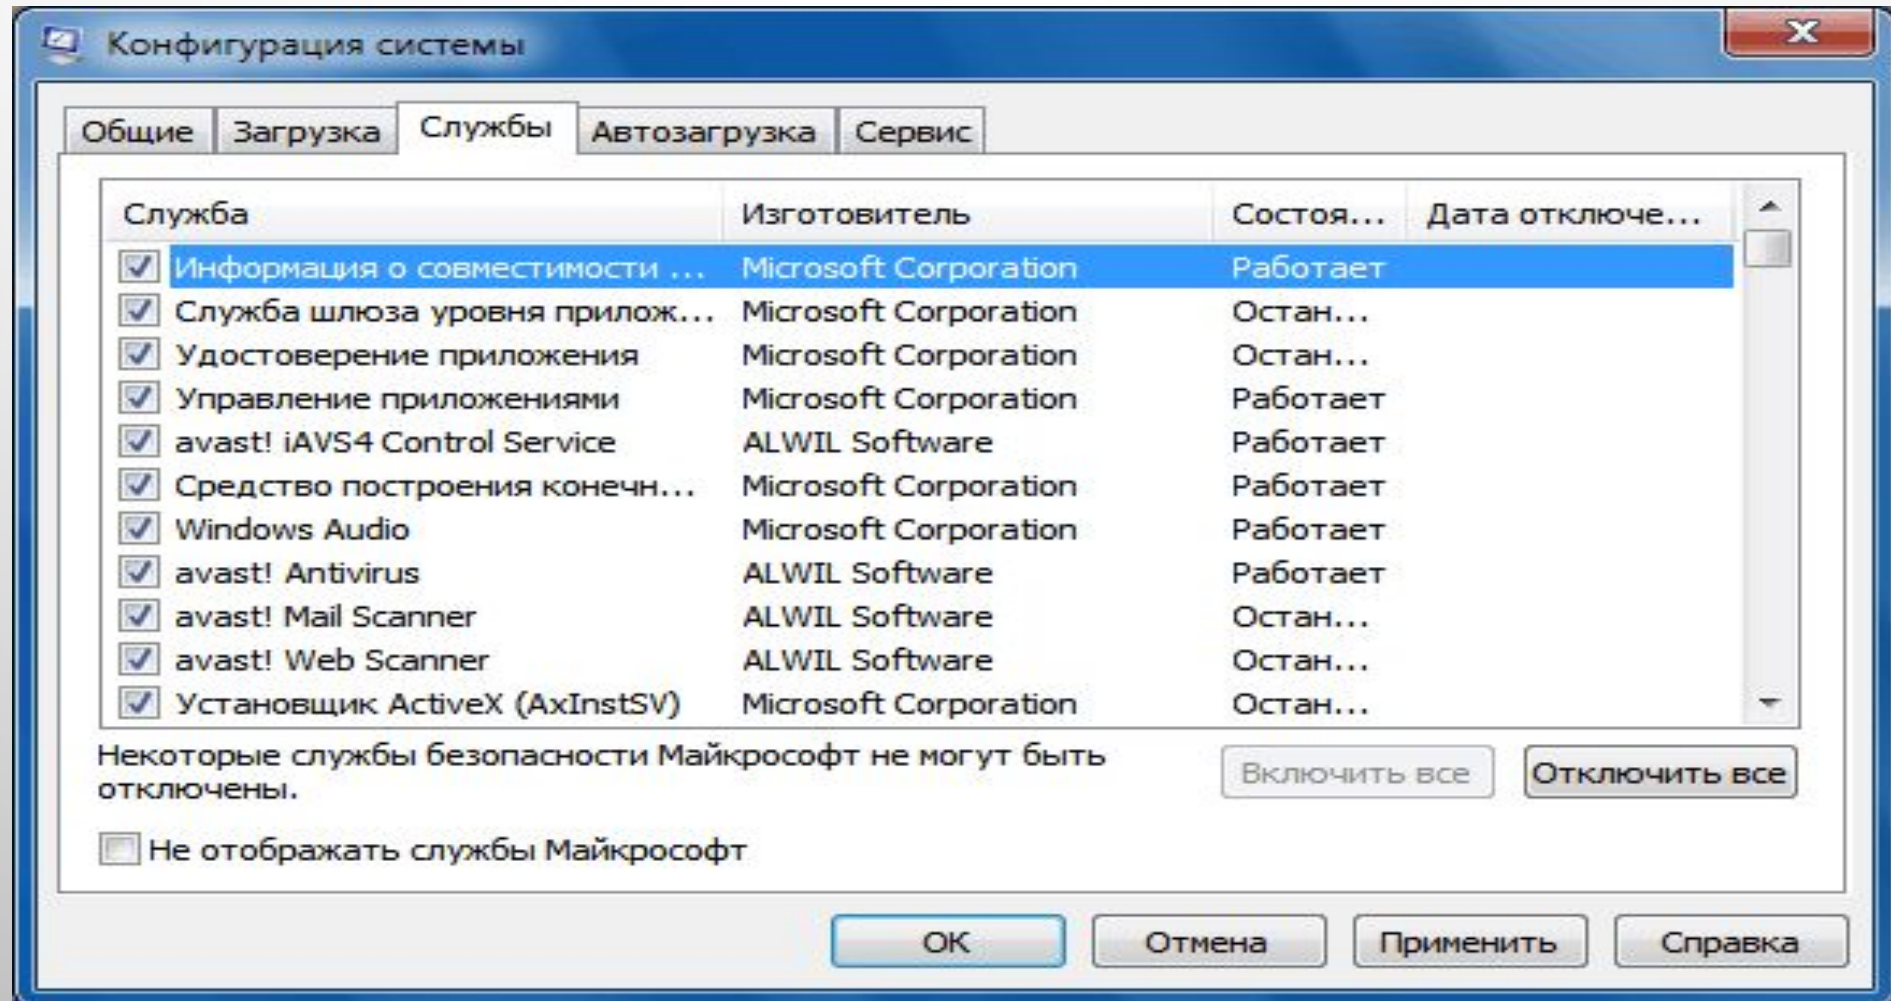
Конфигурация системы

Общие | Загрузка | Службы | Автозагрузка | Сервис

| Служба | Изготовитель | Состоя... | Дата отключе... |
|---|---|---|---|
| Информация о совместимости ... | Microsoft Corporation | Работает | |
| Служба шлюза уровня прилож... | Microsoft Corporation | Остан... | |
| Удостоверение приложения | Microsoft Corporation | Остан... | |
| Управление приложениями | Microsoft Corporation | Работает | |
| avast! iAVS4 Control Service | ALWIL Software | Работает | |
| Средство построения конечн... | Microsoft Corporation | Работает | |
| Windows Audio | Microsoft Corporation | Работает | |
| avast! Antivirus | ALWIL Software | Работает | |
| avast! Mail Scanner | ALWIL Software | Остан... | |
| avast! Web Scanner | ALWIL Software | Остан... | |
| Установщик ActiveX (AxInstSV) | Microsoft Corporation | Остан... | |

Некоторые службы безопасности Майкрософт не могут быть отключены.

Включить все | Отключить все

Не отображать службы Майкрософт

OK | Отмена | Применить | Справка